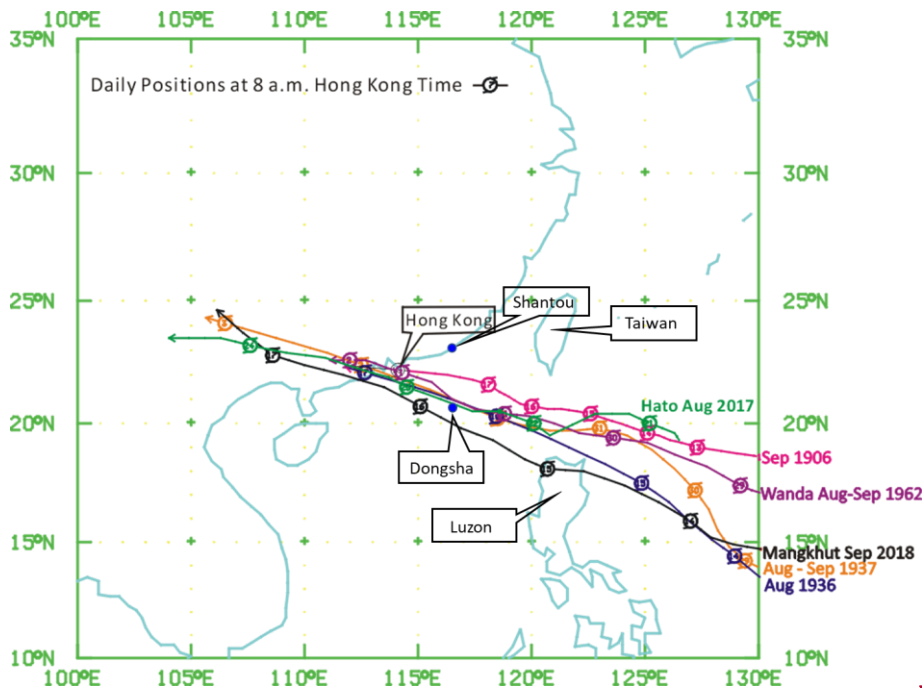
100ºE 105ºE 110ºE 115ºE 120ºE 125ºE 130ºE

35ºN 35ºN

Daily Positions at 8 a.m. Hong Kong Time

30ºN 30ºN

25ºN 25ºN

Shantou

Hong Kong

Taiwan

Hato Aug 2017

20ºN 20ºN

Sep 1906

Dongsha

Wanda Aug-Sep 1962

Luzon

15ºN 15ºN

Mangkhut Sep 2018

Aug - Sep 1937

Aug 1936

10ºN 10ºN

100ºE 105ºE 110ºE 115ºE 120ºE 125ºE 130ºE